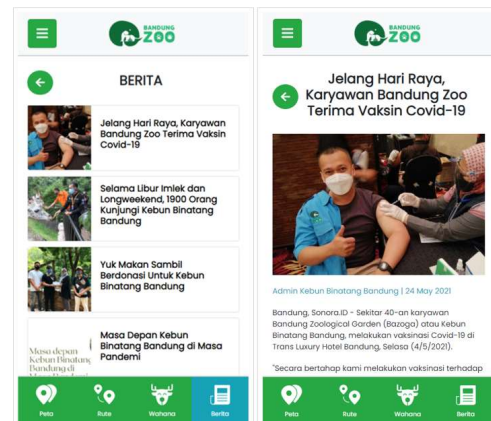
BANDUNG ZOO

BERITA

Jelang Hari Raya, Karyawan Bandung Zoo Terima Vaksin Covid-19

Selama Libur Imlek dan Longweekend, 1900 Orang Kunjungi Kebun Binatang Bandung

Yuk Makan Sambil Berdonasi Untuk Kebun Binatang Bandung

Masa depan Kebun Binatang Bandung di

Masa Depan Kebun Binatang Bandung di Masa Pandemi

Peta Rute Wahana Berita

BANDUNG ZOO

Jelang Hari Raya, Karyawan Bandung Zoo Terima Vaksin Covid-19

Admin Kebun Binatang Bandung | 24 May 2021

Bandung, Sonora.ID - Sekitar 40-an karyawan Bandung Zoological Garden (Bazoga) atau Kebun Binatang Bandung, melakukan vaksinasi Covid-19 di Trans Luxury Hotel Bandung, Selasa (4/5/2021).

"Secara bertahap kami melakukan vaksinasi terhadap

Peta Rute Wahana Berita